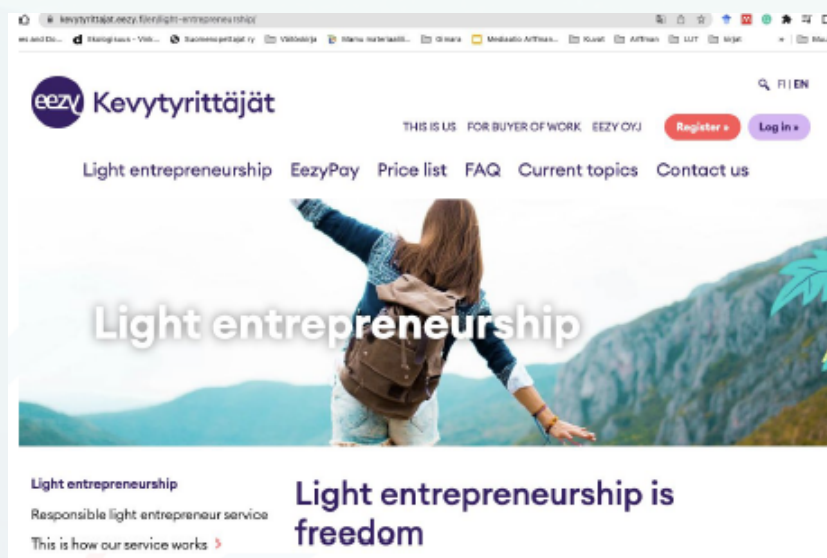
kevytyrittajat.eezy.fi/en/light-entrepreneurship/

es and Do... Ekologisuus - Virk... Suomenopettajat ry Väitöskirja Manu materiaalit... Omara Mediaalto Arthan... Kuvat Arthan LUT Kirjat

eezy Kevytyrittäjät

FI | EN

THIS IS US FOR BUYER OF WORK EEZY OYJ Register » Log in »

Light entrepreneurship EezyPay Price list FAQ Current topics Contact us

Light entrepreneurship

Light entrepreneurship

Responsible light entrepreneur service

This is how our service works ›

Light entrepreneurship is freedom